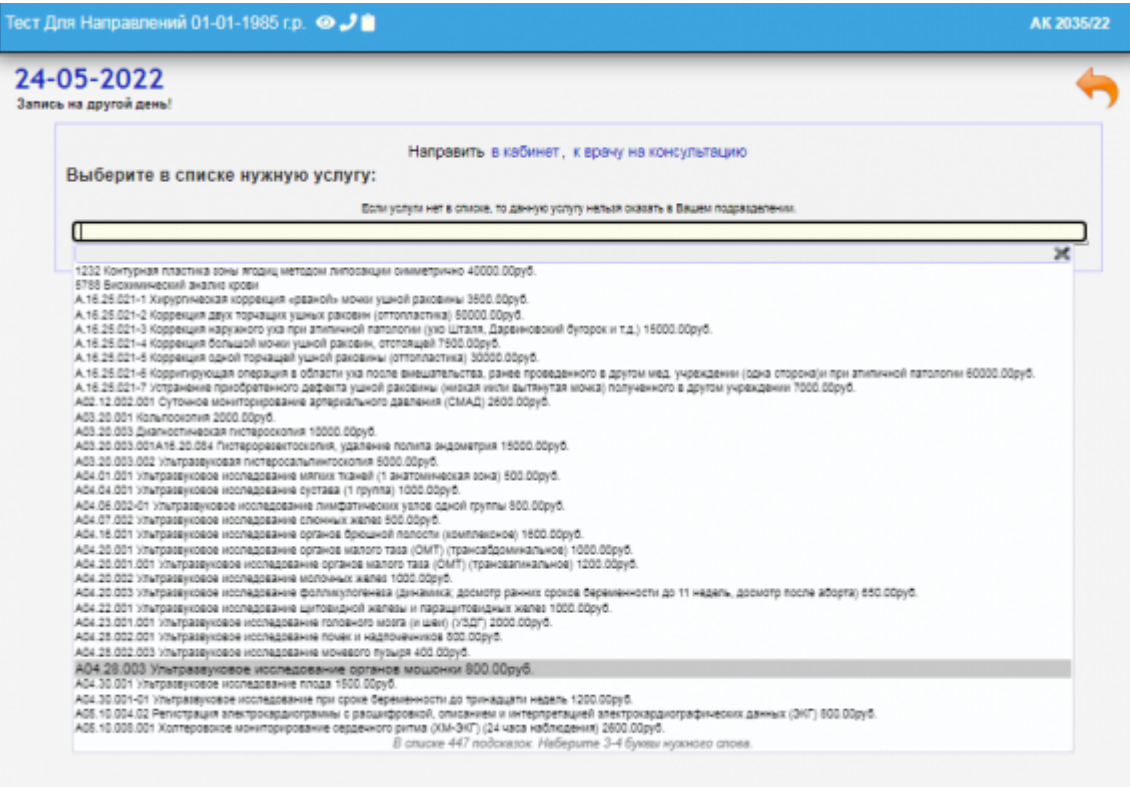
Тест Для Направлений 01-01-1985 г.р.

АК 2035/22

24-05-2022
Запись на другой день!

Направить в кабинет, к врачу на консультацию

Выберите в списке нужную услугу:

Если услуги нет в списке, то данную услугу нельзя оказать в Вашем подразделении.

1232 Контурная пластика зоны ягодиц методом липосакции симметрично 40000.00руб.
5766 Биохимический анализ крови
A.16.25.021-1 Хирургическая коррекция «рваной» мочки ушной раковины 3500.00руб.
A.16.25.021-2 Коррекция двух торчащих ушных раковин (отопластика) 50000.00руб.
A.16.25.021-3 Коррекция наружного уха при атипичной патологии (ухо Шталя, Дарвиновский бугорок и т.д.) 15000.00руб.
A.16.25.021-4 Коррекция большой мочки ушной раковин, отстоящей 7500.00руб.
A.16.25.021-5 Коррекция одной торчащей ушной раковины (отопластика) 30000.00руб.
A.16.25.021-6 Корригирующая операция в области уха после вмешательства, ранее проведенного в другом мед. учреждении (одна сторона)и при атипичной патологии 60000.00руб.
A.16.25.021-7 Устранение приобретенного дефекта ушной раковины (низкая или вытянутая мочка) полученного в другом учреждении 7000.00руб.
A02.12.002.001 Суточное мониторирование артериального давления (СМАД) 2600.00руб.
A03.20.001 Кольпоскопия 2000.00руб.
A03.20.003 Диагностическая гистероскопия 10000.00руб.
A03.20.003.001A16.20.084 Гистерорезектоскопия, удаление полипа эндометрия 15000.00руб.
A03.20.003.002 Ультразвуковая гистеросальпингоскопия 5000.00руб.
A04.01.001 Ультразвуковое исследование мягких тканей (1 анатомическая зона) 500.00руб.
A04.04.001 Ультразвуковое исследование сустава (1 группа) 1000.00руб.
A04.06.002-01 Ультразвуковое исследование лимфатических узлов одной группы 800.00руб.
A04.07.002 Ультразвуковое исследование слюнных желез 500.00руб.
A04.16.001 Ультразвуковое исследование органов брюшной полости (комплексное) 1600.00руб.
A04.20.001 Ультразвуковое исследование органов малого таза (ОМТ) (трансабдоминальное) 1000.00руб.
A04.20.001.001 Ультразвуковое исследование органов малого таза (ОМТ) (трансвагинальное) 1200.00руб.
A04.20.002 Ультразвуковое исследование молочных желез 1000.00руб.
A04.20.003 Ультразвуковое исследование фолликулогенеза (динамика), досмотр ранних сроков беременности до 11 недель, досмотр после аборта) 650.00руб.
A04.22.001 Ультразвуковое исследование щитовидной железы и паращитовидных желез 1000.00руб.
A04.23.001.001 Ультразвуковое исследование головного мозга (и шеи) (УЗДГ) 2000.00руб.
A04.28.002.001 Ультразвуковое исследование почек и надпочечников 800.00руб.
A04.28.002.003 Ультразвуковое исследование мочевого пузыря 400.00руб.
A04.28.003 Ультразвуковое исследование органов мошонки 800.00руб.
A04.30.001 Ультразвуковое исследование плода 1500.00руб.
A04.30.001-01 Ультразвуковое исследование при сроке беременности до тринадцати недель 1200.00руб.
A05.10.004.02 Регистрация электрокардиограммы с расшифровкой, описанием и интерпретацией электрокардиографических данных (ЭКГ) 600.00руб.
A05.10.008.001 Холтеровское мониторирование сердечного ритма (ХМ-ЭКГ) (24 часа наблюдения) 2600.00руб.
В списке 447 подсказок. Наберите 3-4 буквы нужного слова.